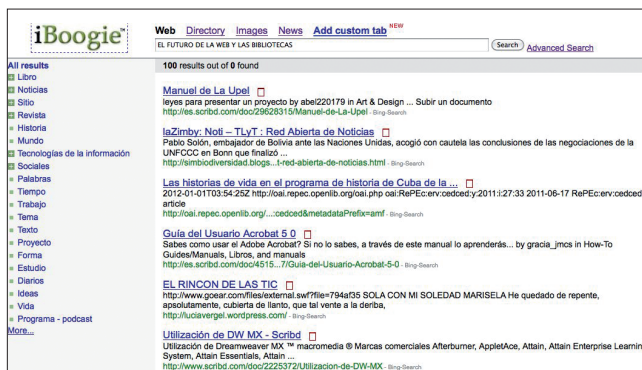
iBoogie™

Web Directory Images News Add custom tab NEW

EL FUTURO DE LA WEB Y LAS BIBLIOTECAS

Search Advanced Search

All results
Libro
Noticias
Sitio
Revista
Historia
Mundo
Tecnologías de la información
Sociales
Palabras
Tiempo
Trabajo
Tema
Texto
Proyecto
Forma
Estudio
Diarios
Ideas
Vida
Programa - podcast
More...

100 results out of 0 found

Manuel de La Upel
leyes para presentar un proyecto by abel220179 in Art & Design ... Subir un documento
http://es.scribd.com/doc/29628315/Manuel-de-La-Upel - Bing-Search

laZimby: Noti – TLyT : Red Abierta de Noticias
Pablo Solón, embajador de Bolivia ante las Naciones Unidas, acogió con cautela las conclusiones de las negociaciones de la UNFCCC en Bonn que finalizó ...
http://simbiodiversidad.blogs...t-red-abierta-de-noticias.html - Bing-Search

Las historias de vida en el programa de historia de Cuba de la ...
2012-01-01T03:54:25Z http://oai.repec.openlib.org/oai.php oai:RePEc:erv:cedced:y:2011:i:27:33 2011-06-17 RePEc:erv:cedced article
http://oai.repec.openlib.org/...:cedced&metadataPrefix=amf - Bing-Search

Guía del Usuario Acrobat 5 0
Sabes como usar el Adobe Acrobat? Si no lo sabes, a través de este manual lo aprenderás... by gracia_jmcs in How-To Guides/Manuals, Libros, and manuals
http://es.scribd.com/doc/4515...7/Guia-del-Usuario-Acrobat-5-0 - Bing-Search

EL RINCON DE LAS TIC
http://www.goear.com/files/external.swf?file=794af35 SOLA CON MI SOLEDAD MARISELA He quedado de repente, apsolutamente, cubierta de llanto, que tai vente a la deriba,
http://luciavergel.wordpress.com/ - Bing-Search

Utilización de DW MX - Scribd
Utilización de Dreamweaver MX ™ macromedia ® Marcas comerciales Afterburner, AppletAce, Attain, Attain Enterprise Learnin System, Attain Essentials, Attain ...
http://www.scribd.com/doc/2225372/Utilizacion-de-DW-MX - Bing-Search